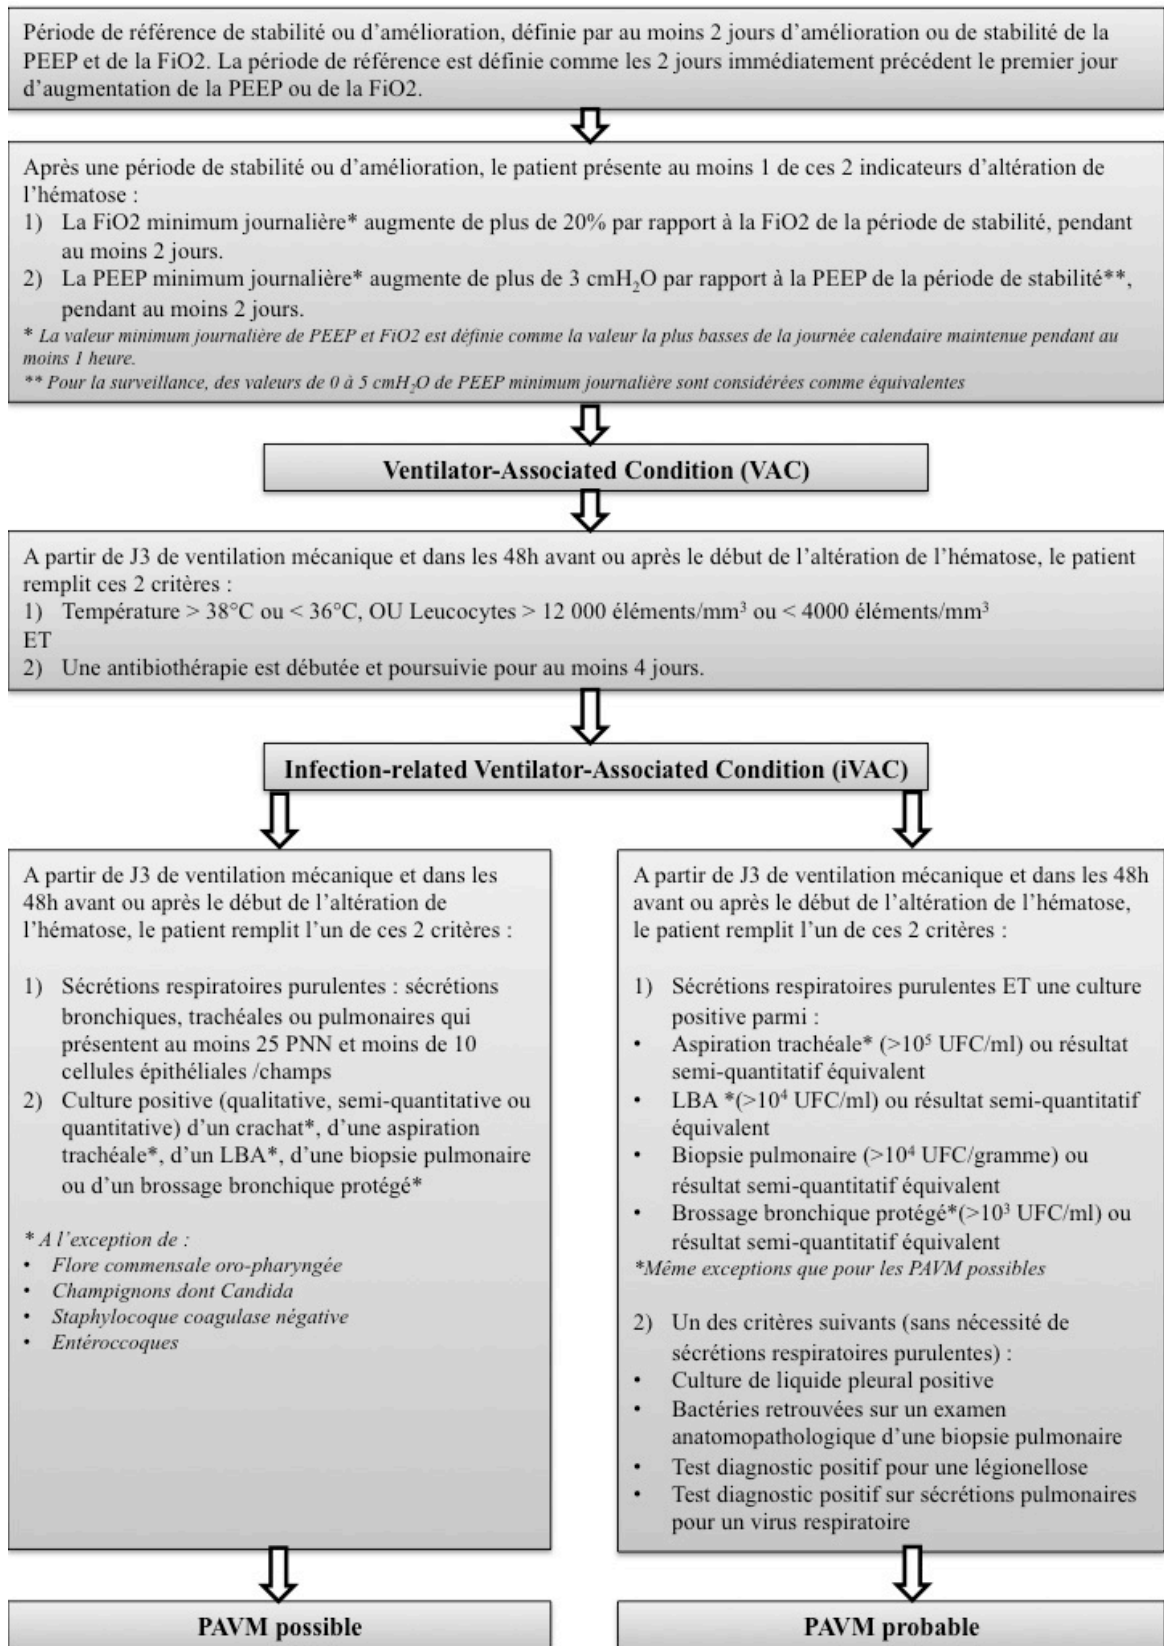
Période de référence de stabilité ou d'amélioration, définie par au moins 2 jours d'amélioration ou de stabilité de la PEEP et de la FiO2. La période de référence est définie comme les 2 jours immédiatement précédent le premier jour d'augmentation de la PEEP ou de la FiO2.

Après une période de stabilité ou d'amélioration, le patient présente au moins 1 de ces 2 indicateurs d'altération de l'hématose :
1) La FiO2 minimum journalière* augmente de plus de 20% par rapport à la FiO2 de la période de stabilité, pendant au moins 2 jours.
2) La PEEP minimum journalière* augmente de plus de 3 cmH$_2$O par rapport à la PEEP de la période de stabilité**, pendant au moins 2 jours.
* La valeur minimum journalière de PEEP et FiO2 est définie comme la valeur la plus basses de la journée calendaire maintenue pendant au moins 1 heure.
** Pour la surveillance, des valeurs de 0 à 5 cmH$_2$O de PEEP minimum journalière sont considérées comme équivalentes

Ventilator-Associated Condition (VAC)

A partir de J3 de ventilation mécanique et dans les 48h avant ou après le début de l'altération de l'hématose, le patient remplit ces 2 critères :
1) Température > 38°C ou < 36°C, OU Leucocytes > 12 000 éléments/mm³ ou < 4000 éléments/mm³
ET
2) Une antibiothérapie est débutée et poursuivie pour au moins 4 jours.

Infection-related Ventilator-Associated Condition (iVAC)

A partir de J3 de ventilation mécanique et dans les 48h avant ou après le début de l'altération de l'hématose, le patient remplit l'un de ces 2 critères :

1) Sécrétions respiratoires purulentes : sécrétions bronchiques, trachéales ou pulmonaires qui présentent au moins 25 PNN et moins de 10 cellules épithéliales /champs
2) Culture positive (qualitative, semi-quantitative ou quantitative) d'un crachat*, d'une aspiration trachéale*, d'un LBA*, d'une biopsie pulmonaire ou d'un brossage bronchique protégé*

* A l'exception de :
• Flore commensale oro-pharyngée
• Champignons dont Candida
• Staphylocoque coagulase négative
• Entéroccoques

A partir de J3 de ventilation mécanique et dans les 48h avant ou après le début de l'altération de l'hématose, le patient remplit l'un de ces 2 critères :

1) Sécrétions respiratoires purulentes ET une culture positive parmi :
• Aspiration trachéale* (>10$^5$ UFC/ml) ou résultat semi-quantitatif équivalent
• LBA *(>10$^4$ UFC/ml) ou résultat semi-quantitatif équivalent
• Biopsie pulmonaire (>10$^4$ UFC/gramme) ou résultat semi-quantitatif équivalent
• Brossage bronchique protégé*(>10$^3$ UFC/ml) ou résultat semi-quantitatif équivalent
*Même exceptions que pour les PAVM possibles

2) Un des critères suivants (sans nécessité de sécrétions respiratoires purulentes) :
• Culture de liquide pleural positive
• Bactéries retrouvées sur un examen anatomopathologique d'une biopsie pulmonaire
• Test diagnostic positif pour une légionellose
• Test diagnostic positif sur sécrétions pulmonaires pour un virus respiratoire

PAVM possible

PAVM probable